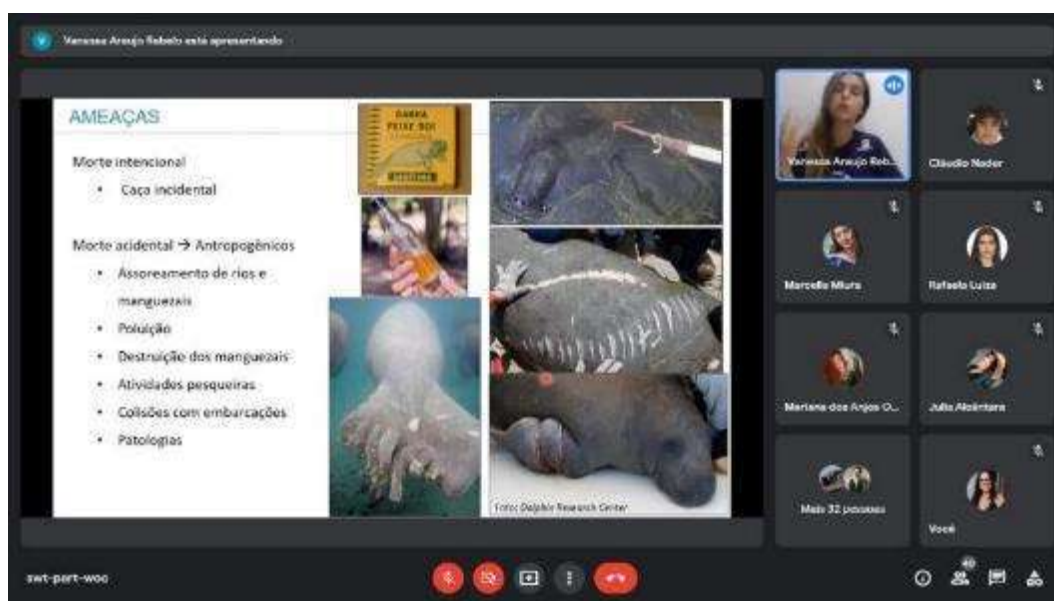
Vanessa Araujo Rebelo está apresentando

AMEAÇAS

Morte intencional
• Caça incidental

Morte acidental → Antropogênicos
• Assoreamento de rios e manguezais
• Poluição
• Destruição dos manguezais
• Atividades pesqueiras
• Colisões com embarcações
• Patologias

BANHA PEIXE-BOI

Foto: Dolphin Research Center

Vanessa Araujo Reb...
Cláudio Nader
Marcella Miura
Rafaela Luiza
Mariana dos Anjos O...
Julia Alcântara
Mais 32 pessoas
Você

swt-part-woc

40